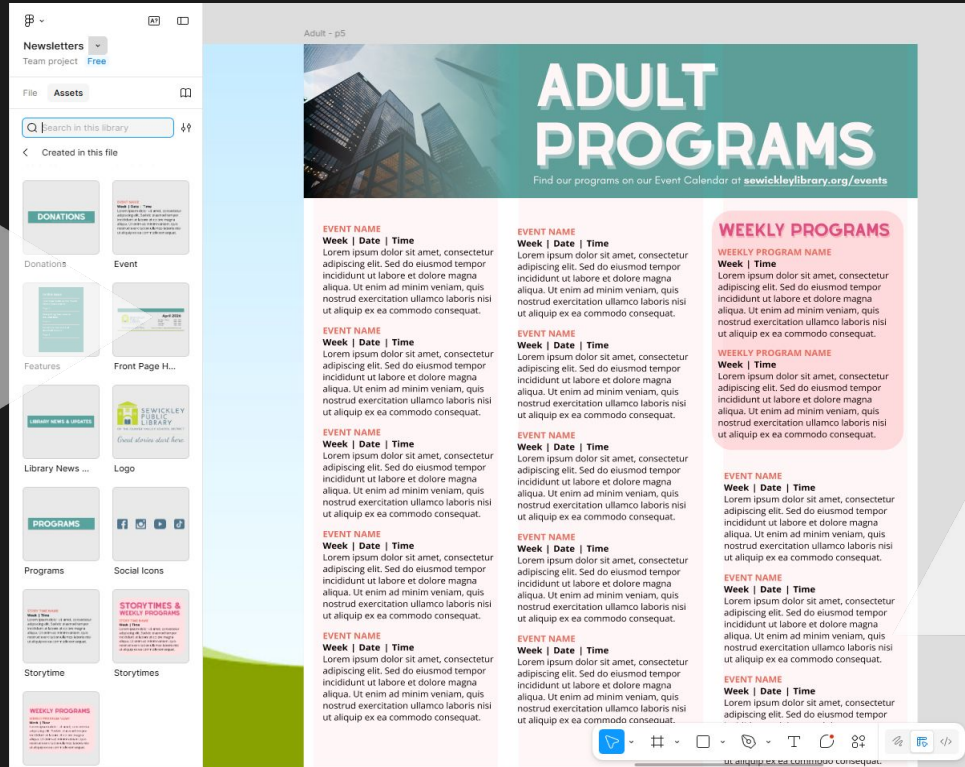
Newsletters
Team project Free

File Assets

Search in this library

Created in this file

DONATIONS
Donations

Event

Features

Front Page H...

LIBRARY NEWS & UPDATES
Library News ...

SEWICKLEY PUBLIC LIBRARY
Good stories start here
Logo

PROGRAMS
Programs

Social Icons

Storytime

STORYTIMES & WEEKLY PROGRAMS
Storytimes

WEEKLY PROGRAMS

Adult - p5

ADULT PROGRAMS
Find our programs on our Event Calendar at sewickleylibrary.org/events

EVENT NAME
Week | Date | Time
Lorem ipsum dolor sit amet, consectetur adipiscing elit. Sed do eiusmod tempor incididunt ut labore et dolore magna aliqua. Ut enim ad minim veniam, quis nostrud exercitation ullamco laboris nisi ut aliquip ex ea commodo consequat.

EVENT NAME
Week | Date | Time
Lorem ipsum dolor sit amet, consectetur adipiscing elit. Sed do eiusmod tempor incididunt ut labore et dolore magna aliqua. Ut enim ad minim veniam, quis nostrud exercitation ullamco laboris nisi ut aliquip ex ea commodo consequat.

EVENT NAME
Week | Date | Time
Lorem ipsum dolor sit amet, consectetur adipiscing elit. Sed do eiusmod tempor incididunt ut labore et dolore magna aliqua. Ut enim ad minim veniam, quis nostrud exercitation ullamco laboris nisi ut aliquip ex ea commodo consequat.

EVENT NAME
Week | Date | Time
Lorem ipsum dolor sit amet, consectetur adipiscing elit. Sed do eiusmod tempor incididunt ut labore et dolore magna aliqua. Ut enim ad minim veniam, quis nostrud exercitation ullamco laboris nisi ut aliquip ex ea commodo consequat.

EVENT NAME
Week | Date | Time
Lorem ipsum dolor sit amet, consectetur adipiscing elit. Sed do eiusmod tempor incididunt ut labore et dolore magna aliqua. Ut enim ad minim veniam, quis nostrud exercitation ullamco laboris nisi ut aliquip ex ea commodo consequat.

EVENT NAME
Week | Date | Time
Lorem ipsum dolor sit amet, consectetur adipiscing elit. Sed do eiusmod tempor incididunt ut labore et dolore magna aliqua. Ut enim ad minim veniam, quis nostrud exercitation ullamco laboris nisi ut aliquip ex ea commodo consequat.

EVENT NAME
Week | Date | Time
Lorem ipsum dolor sit amet, consectetur adipiscing elit. Sed do eiusmod tempor incididunt ut labore et dolore magna aliqua. Ut enim ad minim veniam, quis nostrud exercitation ullamco laboris nisi ut aliquip ex ea commodo consequat.

EVENT NAME
Week | Date | Time
Lorem ipsum dolor sit amet, consectetur adipiscing elit. Sed do eiusmod tempor incididunt ut labore et dolore magna aliqua. Ut enim ad minim veniam, quis nostrud exercitation ullamco laboris nisi ut aliquip ex ea commodo consequat.

EVENT NAME
Week | Date | Time
Lorem ipsum dolor sit amet, consectetur adipiscing elit. Sed do eiusmod tempor incididunt ut labore et dolore magna aliqua. Ut enim ad minim veniam, quis nostrud exercitation ullamco laboris nisi ut aliquip ex ea commodo consequat.

EVENT NAME
Week | Date | Time
Lorem ipsum dolor sit amet, consectetur adipiscing elit. Sed do eiusmod tempor incididunt ut labore et dolore magna aliqua. Ut enim ad minim veniam, quis nostrud exercitation ullamco laboris nisi ut aliquip ex ea commodo consequat.

WEEKLY PROGRAMS
WEEKLY PROGRAM NAME
Week | Time
Lorem ipsum dolor sit amet, consectetur adipiscing elit. Sed do eiusmod tempor incididunt ut labore et dolore magna aliqua. Ut enim ad minim veniam, quis nostrud exercitation ullamco laboris nisi ut aliquip ex ea commodo consequat.

WEEKLY PROGRAM NAME
Week | Time
Lorem ipsum dolor sit amet, consectetur adipiscing elit. Sed do eiusmod tempor incididunt ut labore et dolore magna aliqua. Ut enim ad minim veniam, quis nostrud exercitation ullamco laboris nisi ut aliquip ex ea commodo consequat.

EVENT NAME
Week | Date | Time
Lorem ipsum dolor sit amet, consectetur adipiscing elit. Sed do eiusmod tempor incididunt ut labore et dolore magna aliqua. Ut enim ad minim veniam, quis nostrud exercitation ullamco laboris nisi ut aliquip ex ea commodo consequat.

EVENT NAME
Week | Date | Time
Lorem ipsum dolor sit amet, consectetur adipiscing elit. Sed do eiusmod tempor incididunt ut labore et dolore magna aliqua. Ut enim ad minim veniam, quis nostrud exercitation ullamco laboris nisi ut aliquip ex ea commodo consequat.

EVENT NAME
Week | Date | Time
Lorem ipsum dolor sit amet, consectetur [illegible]